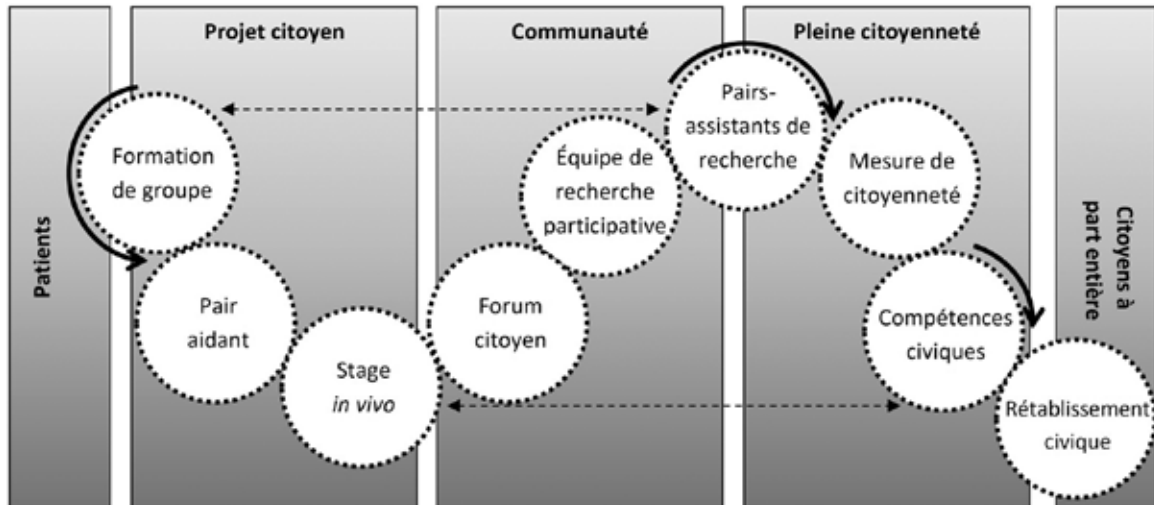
Patients

Projet citoyen

Formation de groupe

Pair aidant

Stage *in vivo*

Communauté

Forum citoyen

Équipe de recherche participative

Pleine citoyenneté

Pairs-assistants de recherche

Mesure de citoyenneté

Compétences civiques

Rétablissement civique

Citoyens à part entière